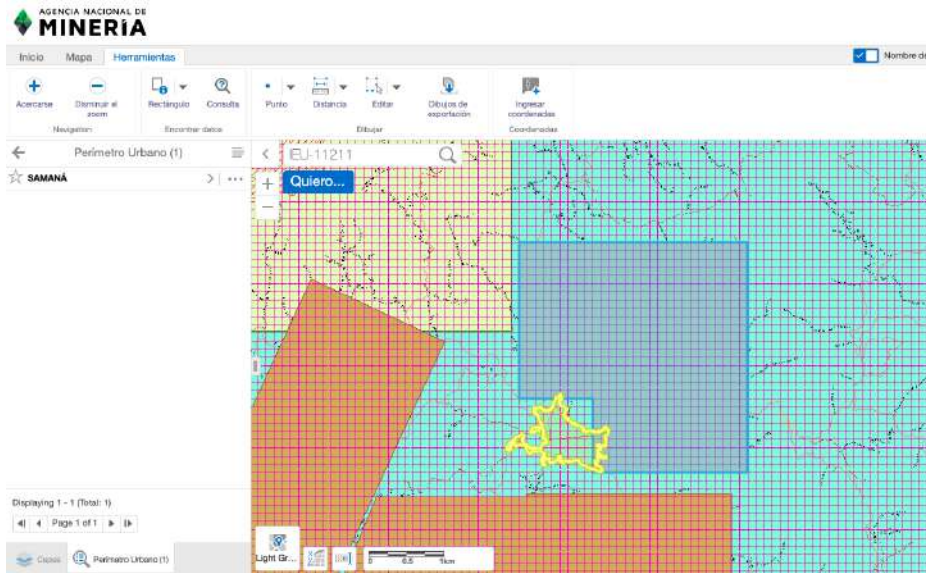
AGENCIA NACIONAL DE
MINERÍA

Inicio Mapa Herramientas

Nombre de

Acercarse Disminuir el zoom
Navigation
Rectángulo Consulta
Encontrar datos
Punto Distancia Editar Dibujos de exportación
Dibujar
Ingresar coordenadas
Coordenadas

Perímetro Urbano (1)
SAMANÁ

EU-11211
Quiero...

Displaying 1 - 1 (Total: 1)
Page 1 of 1

Capas Perímetro Urbano (1)

Light Gr...
0 0.5 1km